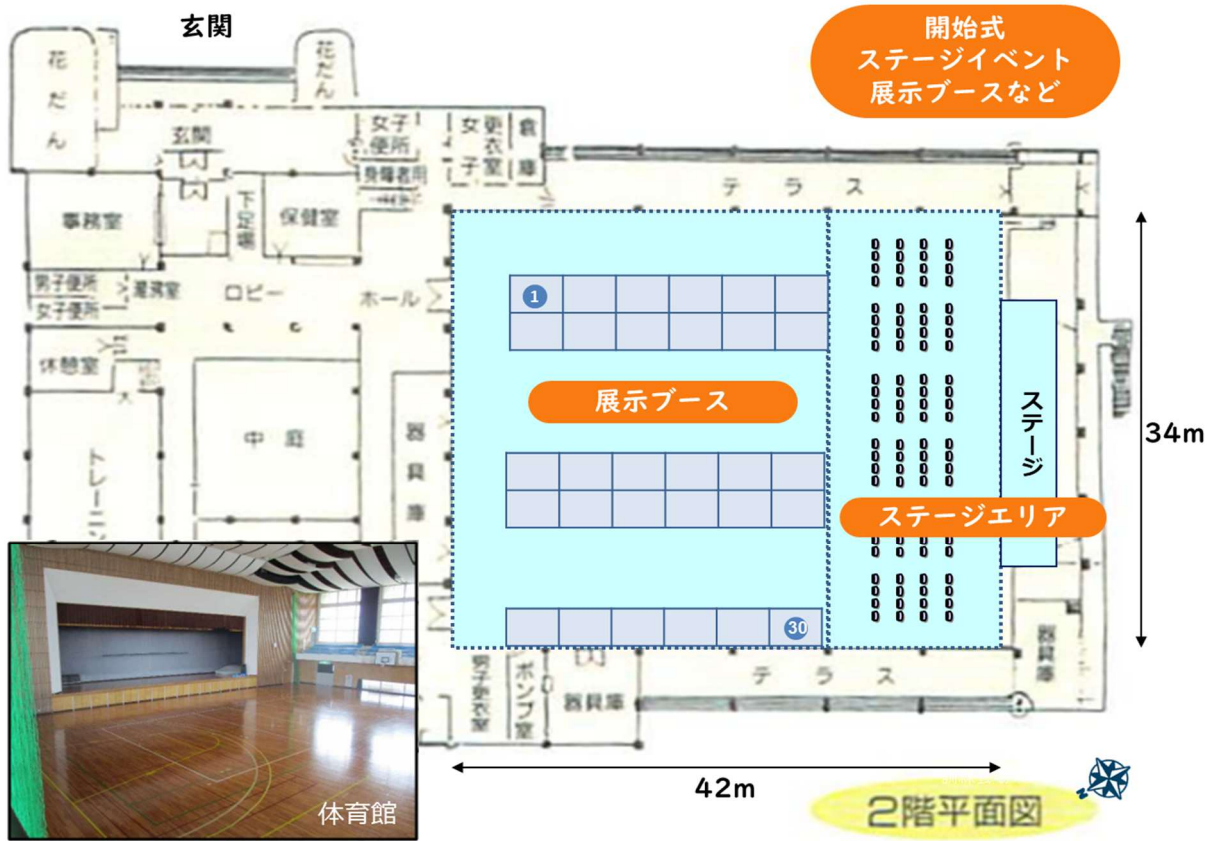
玄関

開始式
ステージイベント
展示ブースなど

花だん
花だん
玄関
女子便所
身障者用
女子更衣室
倉庫
事務室
下足場
保健室
テラス
男子便所
女子便所
湯沸室
ロビー
ホール
1
休憩室
展示ブース
ステージ
中庭
器具庫
34m
トレーニ
ステージエリア
30
男子更衣室
ポンプ室
器具庫
テラス
器具庫
42m
体育館
2階平面図